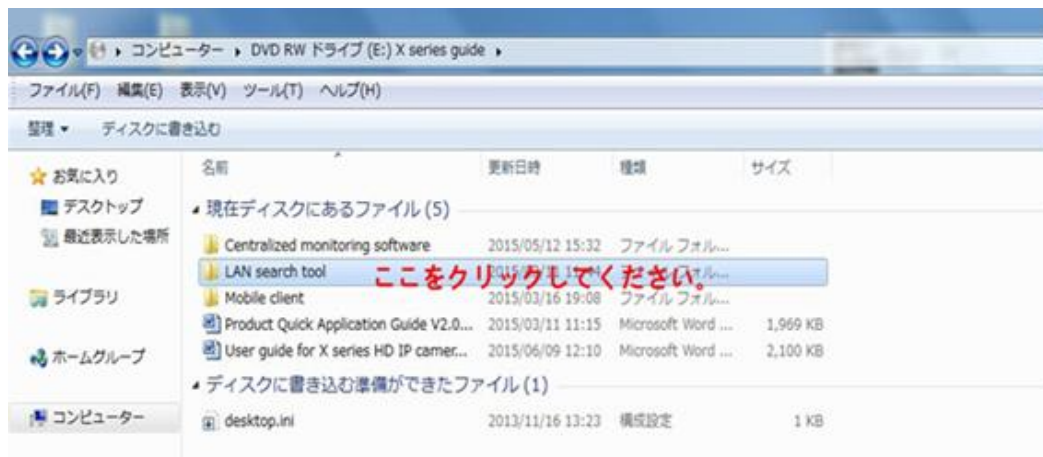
コンピューター ▸ DVD RW ドライブ (E:) X series guide ▸

ファイル(F) 編集(E) 表示(V) ツール(T) ヘルプ(H)

整理 ▾ ディスクに書き込む

お気に入り
デスクトップ
最近表示した場所

ライブラリ

ホームグループ

コンピューター

| 名前 | 更新日時 | 種類 | サイズ |
|---|---|---|---|
| ▴ 現在ディスクにあるファイル (5) | | | |
| Centralized monitoring software | 2015/05/12 15:32 | ファイル フォル... | |
| LAN search tool | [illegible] | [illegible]ル... | |
| Mobile client | 2015/03/16 19:08 | ファイル フォル... | |
| Product Quick Application Guide V2.0... | 2015/03/11 11:15 | Microsoft Word ... | 1,969 KB |
| User guide for X series HD IP camer... | 2015/06/09 12:10 | Microsoft Word ... | 2,100 KB |
| ▴ ディスクに書き込む準備ができたファイル (1) | | | |
| desktop.ini | 2013/11/16 13:23 | 構成設定 | 1 KB |

ここをクリックしてください。